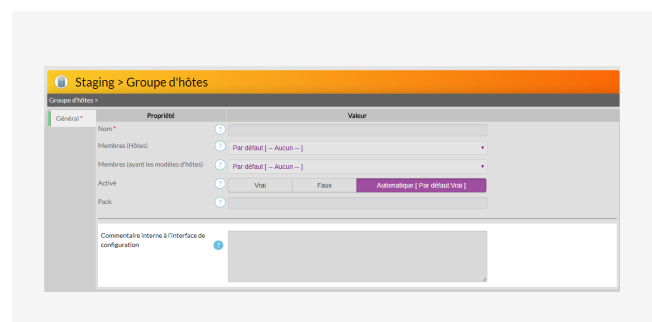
Staging > Groupe d'hôtes

Groupe d'hôtes >

Général *

| Propriété | Valeur |
|---|---|
| Nom * | |
| Membres (Hôtes) | Par défaut [ -- Aucun -- ] |
| Membres (ayant les modèles d'hôtes) | Par défaut [ -- Aucun -- ] |
| Activé | Vrai / Faux / Automatique [ Par défaut Vrai ] |
| Pack | |

Commentaire interne à l'interface de configuration